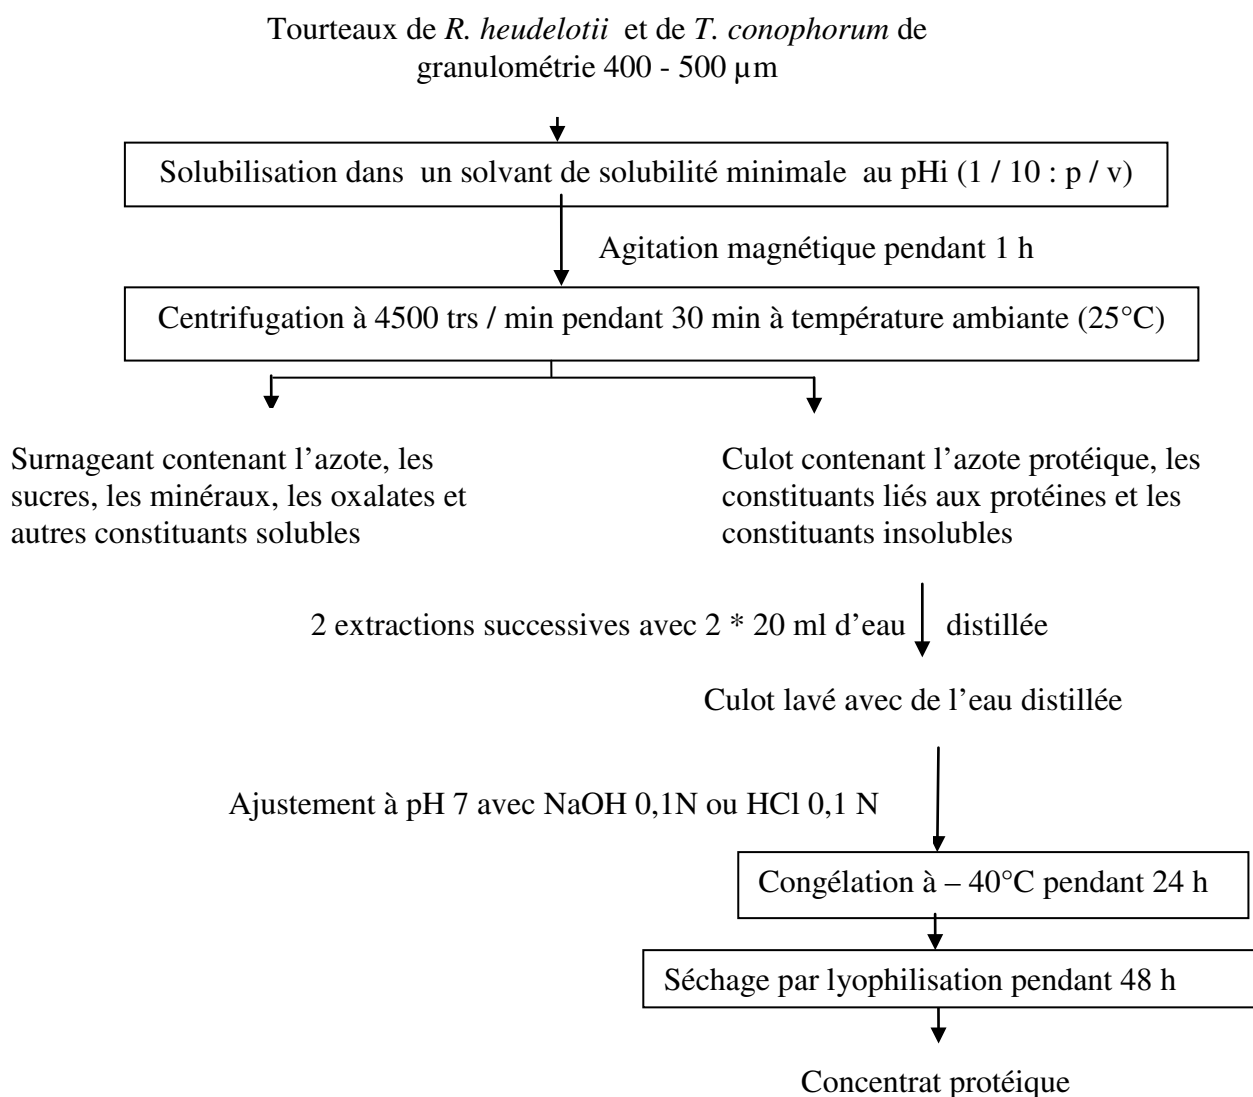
Tourteaux de R. heudelotii et de T. conophorum de granulométrie 400 - 500 µm

Solubilisation dans un solvant de solubilité minimale au pHi (1 / 10 : p / v)

Agitation magnétique pendant 1 h

Centrifugation à 4500 trs / min pendant 30 min à température ambiante (25°C)

Surnageant contenant l'azote, les sucres, les minéraux, les oxalates et autres constituants solubles

Culot contenant l'azote protéique, les constituants liés aux protéines et les constituants insolubles

2 extractions successives avec 2 * 20 ml d'eau distillée

Culot lavé avec de l'eau distillée

Ajustement à pH 7 avec NaOH 0,1N ou HCl 0,1 N

Congélation à – 40°C pendant 24 h

Séchage par lyophilisation pendant 48 h

Concentrat protéique